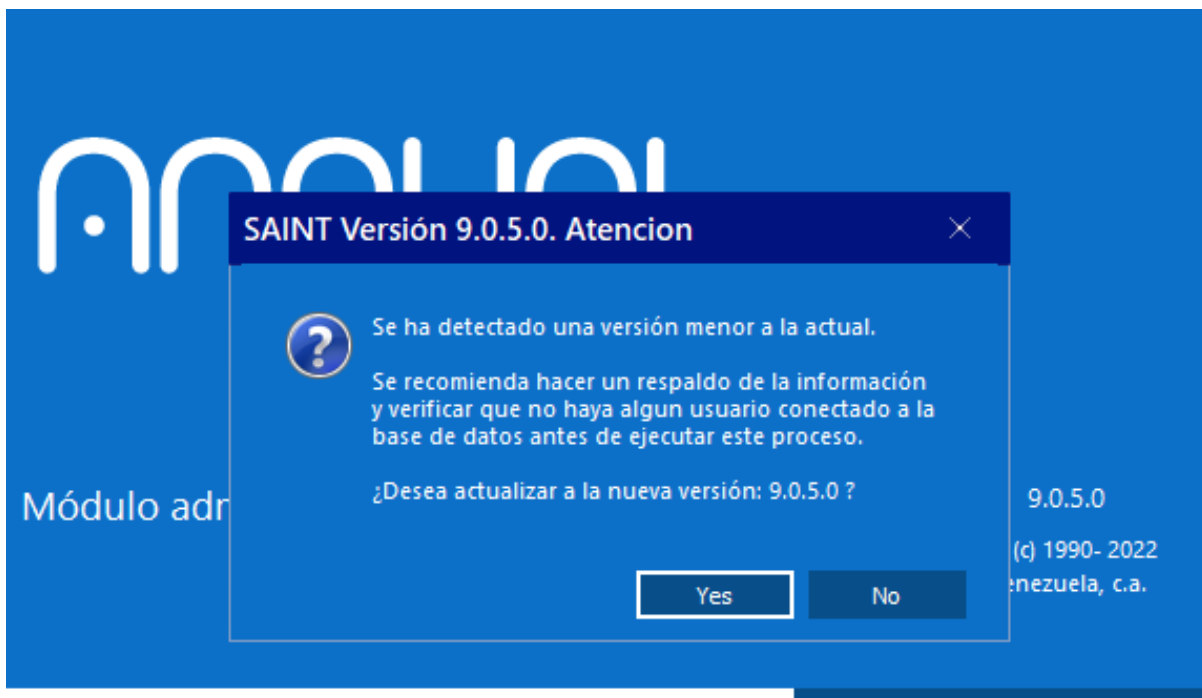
SAINT Versión 9.0.5.0. Atencion

Se ha detectado una versión menor a la actual.

Se recomienda hacer un respaldo de la información y verificar que no haya algun usuario conectado a la base de datos antes de ejecutar este proceso.

¿Desea actualizar a la nueva versión: 9.0.5.0 ?

Yes

No

Módulo adr

9.0.5.0

(c) 1990- 2022

enezuela, c.a.